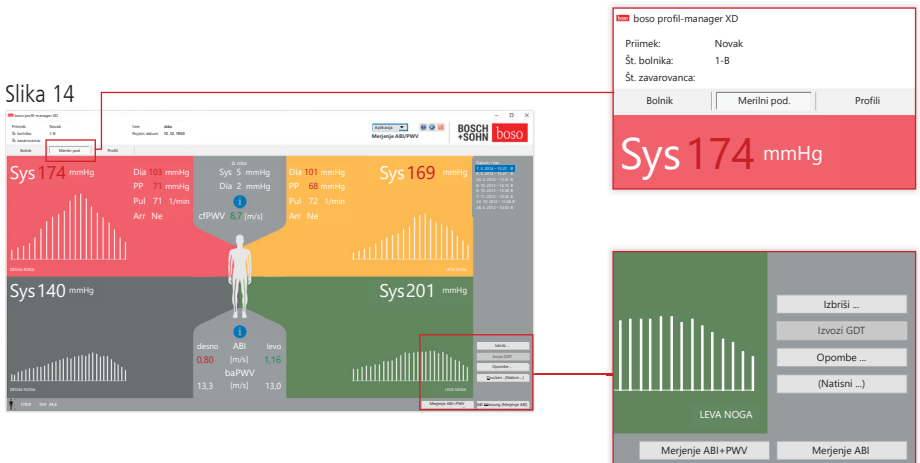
Slika 14

boso profil-manager XD

Priimek: Novak
Št. bolnika: 1-B
Št. zavarovanca:

Ime: Jaka
Rojstni datum: 12. 12. 1960

Aplikacija
Merjenje ABI/PWV

BOSCH +SOHN boso

Bolnik | Merilni pod. | Profili

Sys 174 mmHg
Dia 103 mmHg
PP 71 mmHg
Pul 71 1/min
Arr Ne

DESNA ROKA

Δ roka
Sys 5 mmHg
Dia 2 mmHg
cfPWV 8,7 [m/s]

Dia 101 mmHg
PP 68 mmHg
Pul 72 1/min
Arr Ne

Sys 169 mmHg

LEVA ROKA

Sys 140 mmHg

DESNA NOGA

desno ABI levo
0,80 [m/s] 1,16
baPWV
13,3 [m/s] 13,0

Sys 201 mmHg

LEVA NOGA

Izbriši ...
Izvozi GDT
Opombe ...
(Natisni ...)

Merjenje ABI+PWV
Merjenje ABI

boso profil-manager XD

Priimek: Novak
Št. bolnika: 1-B
Št. zavarovanca:

Bolnik | Merilni pod. | Profili

Sys 174 mmHg

LEVA NOGA

Izbriši ...
Izvozi GDT
Opombe ...
(Natisni ...)

Merjenje ABI+PWV
Merjenje ABI